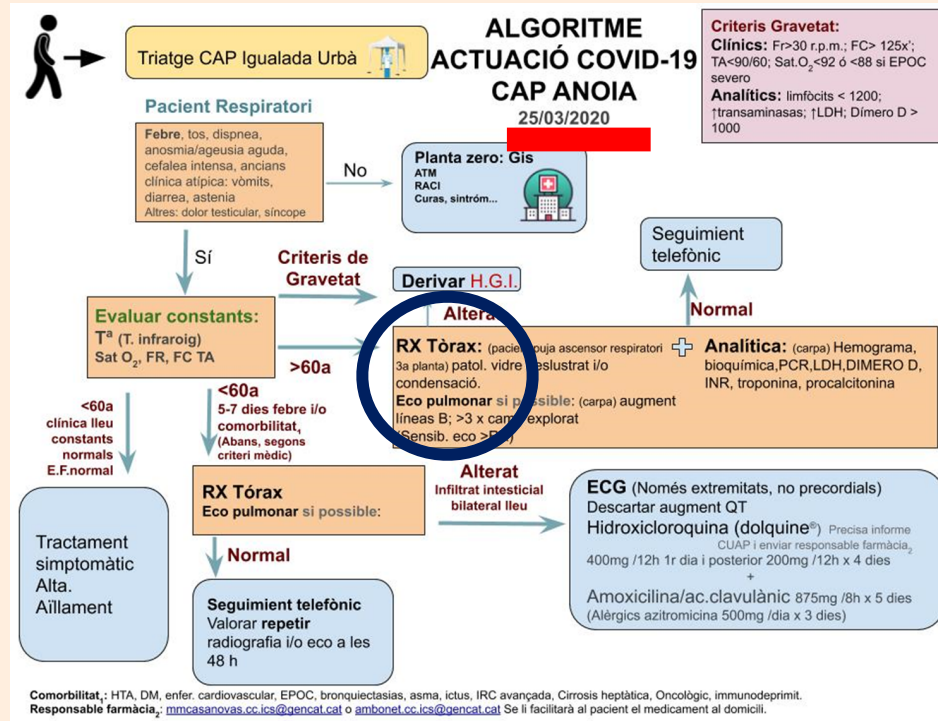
Triatge CAP Igualada Urbà

ALGORITME ACTUACIÓ COVID-19 CAP ANOIA
25/03/2020

Criteris Gravetat:
Clínics: Fr>30 r.p.m.; FC> 125x'; TA<90/60; Sat.O$_2$<92 ó <88 si EPOC severo
Analítics: limfòcits < 1200; ↑transaminasas; ↑LDH; Dímero D > 1000

Pacient Respiratori

Febre, tos, dispnea, anosmia/ageusia aguda, cefalea intensa, ancians clínica atípica: vòmits, diarrea, astenia
Altres: dolor testicular, síncope

No

Planta zero: Gis
ATM
RACI
Curas, sintróm...

Sí

Criteris de Gravetat

Derivar H.G.I.

Seguiment telefònic

Normal

Evaluar constants:
T$^a$ (T. infraroig)
Sat O$_2$, FR, FC TA

>60a

Altera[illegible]

RX Tòrax: (pacie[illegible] puja ascensor respiratori 3a planta) patol. vidre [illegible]eslustrat i/o condensació.
Eco pulmonar si p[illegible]ssible: (carpa) augment línies B; >3 x cam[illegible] explorat (Sensib. eco >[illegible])

Analítica: (carpa) Hemograma, bioquímica,PCR,LDH,DIMERO D, INR, troponina, procalcitonina

<60a
5-7 dies febre i/o comorbilitat$_1$
(Abans, segons criteri mèdic)

<60a
clínica lleu
constants normals
E.F.normal

RX Tórax
Eco pulmonar si possible:

Alterat
Infiltrat intesticial bilateral lleu

ECG (Només extremitats, no precordials)
Descartar augment QT
Hidroxicloroquina (dolquine®) Precisa informe CUAP i enviar responsable farmàcia$_2$
400mg /12h 1r dia i posterior 200mg /12h x 4 dies
+
Amoxicilina/ac.clavulànic 875mg /8h x 5 dies
(Alèrgics azitromicina 500mg /dia x 3 dies)

Tractament simptomàtic
Alta.
Aïllament

Normal

Seguiment telefònic
Valorar repetir radiografia i/o eco a les 48 h

Comorbilitat$_1$: HTA, DM, enfer. cardiovascular, EPOC, bronquiectasias, asma, ictus, IRC avançada, Cirrosis hepàtica, Oncològic, immunodeprimit.
Responsable farmàcia$_2$: mmcasanovas.cc.ics@gencat.cat o ambonet.cc.ics@gencat.cat Se li facilitarà al pacient el medicament al domicili.